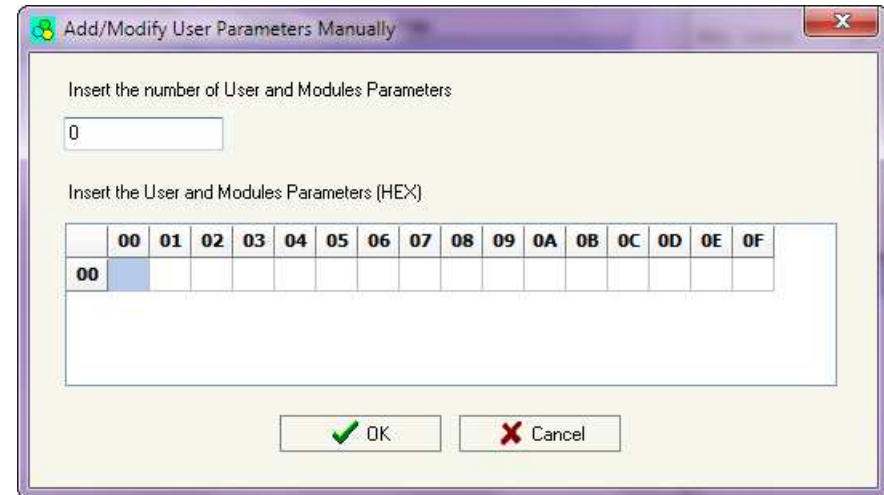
Add/Modify User Parameters Manually

Insert the number of User and Modules Parameters

0

Insert the User and Modules Parameters (HEX)

| | 00 | 01 | 02 | 03 | 04 | 05 | 06 | 07 | 08 | 09 | 0A | 0B | 0C | 0D | 0E | 0F |
|---|---|---|---|---|---|---|---|---|---|---|---|---|---|---|---|---|
| 00 | | | | | | | | | | | | | | | | |

OK

Cancel